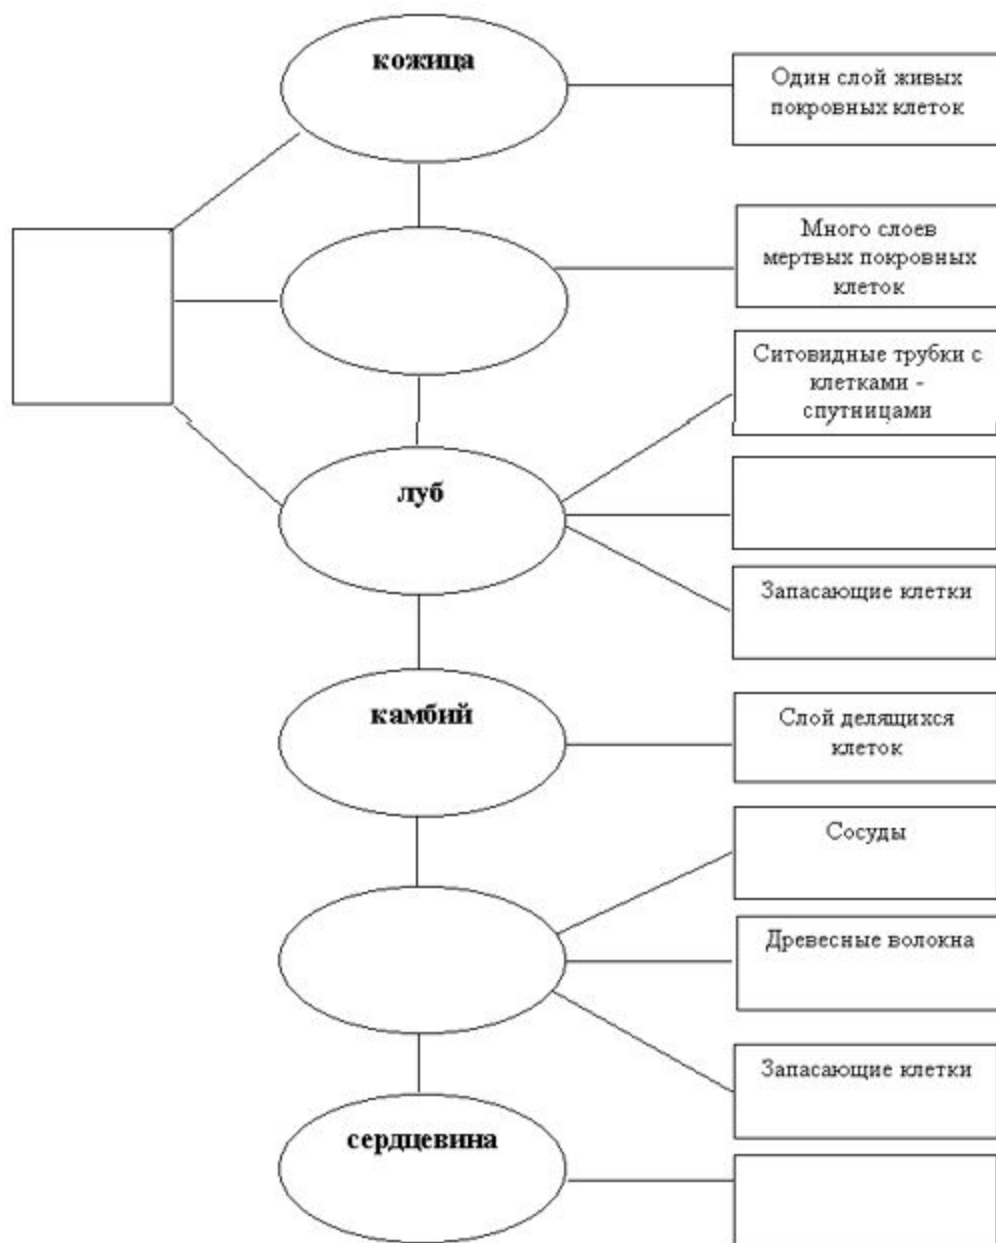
кожица

Один слой живых покровных клеток

Много слоев мертвых покровных клеток

Ситовидные трубки с клетками - спутницами

луб

Запасающие клетки

камбий

Слой делящихся клеток

Сосуды

Древесные волокна

Запасающие клетки

сердцевина